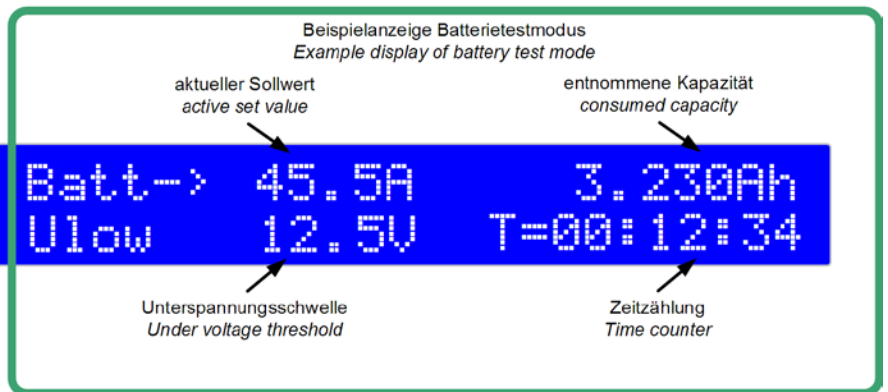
Beispielanzeige Batterietestmodus
*Example display of battery test mode*

aktueller Sollwert
*active set value*

entnommene Kapazität
*consumed capacity*

Batt-> 45.5A 3.230Ah
Ulow 12.5V T=00:12:34

Unterspannungsschwelle
*Under voltage threshold*

Zeitzählung
*Time counter*